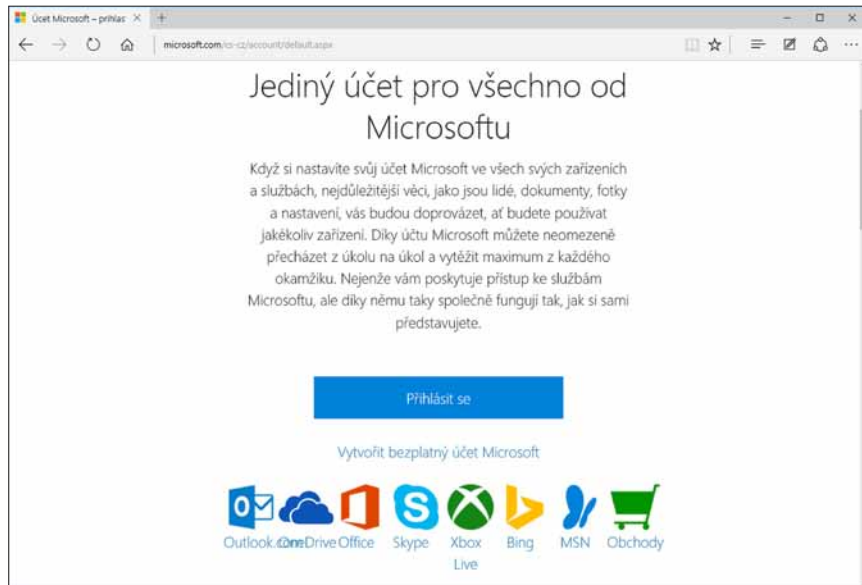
Účet Microsoft – přihlas ×

microsoft.com/cs-cz/account/default.aspx

Jediný účet pro všechno od Microsoftu

Když si nastavíte svůj účet Microsoft ve všech svých zařízeních a službách, nejdůležitější věci, jako jsou lidé, dokumenty, fotky a nastavení, vás budou doprovázet, ať budete používat jakékoliv zařízení. Díky účtu Microsoft můžete neomezeně přecházet z úkolu na úkol a vytěžit maximum z každého okamžiku. Nejenže vám poskytuje přístup ke službám Microsoftu, ale díky němu taky společně fungují tak, jak si sami představujete.

Přihlásit se

Vytvořit bezplatný účet Microsoft

Outlook.com OneDrive Office Skype Xbox Live Bing MSN Obchody